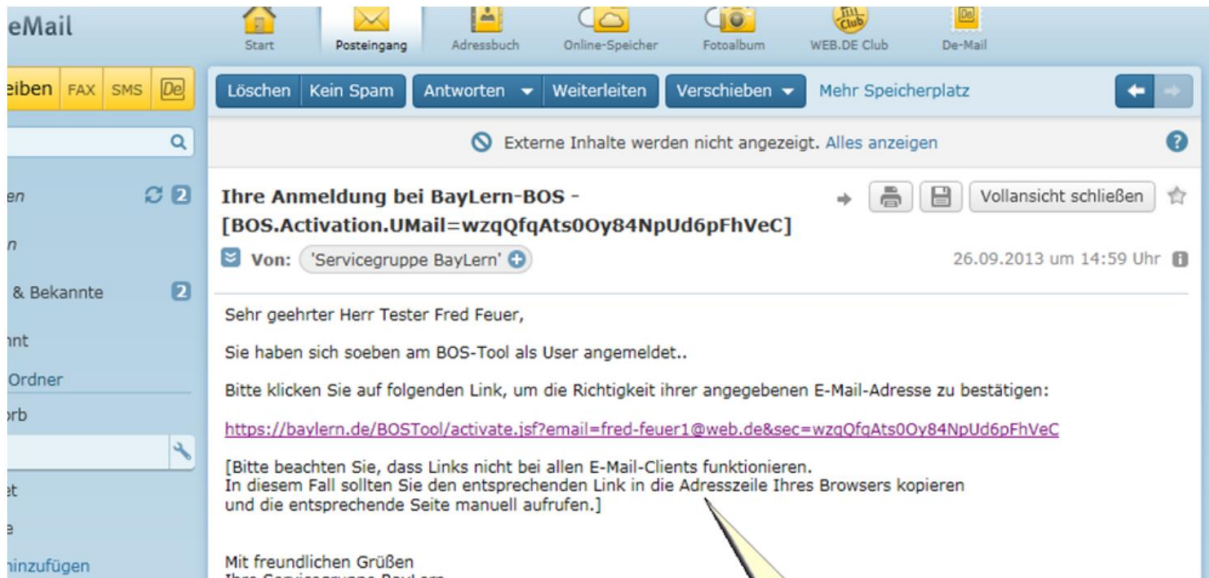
eMail

Start
Posteingang
Adressbuch
Online-Speicher
Fotoalbum
Club
WEB.DE Club
De
De-Mail

eiben FAX SMS De

en 2
n
& Bekannte 2
nnt
Ordner
rb
et
e
hinzufügen

Löschen Kein Spam Antworten Weiterleiten Verschieben Mehr Speicherplatz

Externe Inhalte werden nicht angezeigt. Alles anzeigen

Ihre Anmeldung bei BayLern-BOS - [BOS.Activation.UMail=wzqQfqAts0Oy84NpUd6pFhVeC]

Vollansicht schließen

Von: 'Servicegruppe BayLern'

26.09.2013 um 14:59 Uhr

Sehr geehrter Herr Tester Fred Feuer,

Sie haben sich soeben am BOS-Tool als User angemeldet..

Bitte klicken Sie auf folgenden Link, um die Richtigkeit ihrer angegebenen E-Mail-Adresse zu bestätigen:

https://baylern.de/BOSTool/activate.jsf?email=fred-feuer1@web.de&sec=wzqQfqAts0Oy84NpUd6pFhVeC

[Bitte beachten Sie, dass Links nicht bei allen E-Mail-Clients funktionieren. In diesem Fall sollten Sie den entsprechenden Link in die Adresszeile Ihres Browsers kopieren und die entsprechende Seite manuell aufrufen.]

Mit freundlichen Grüßen
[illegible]